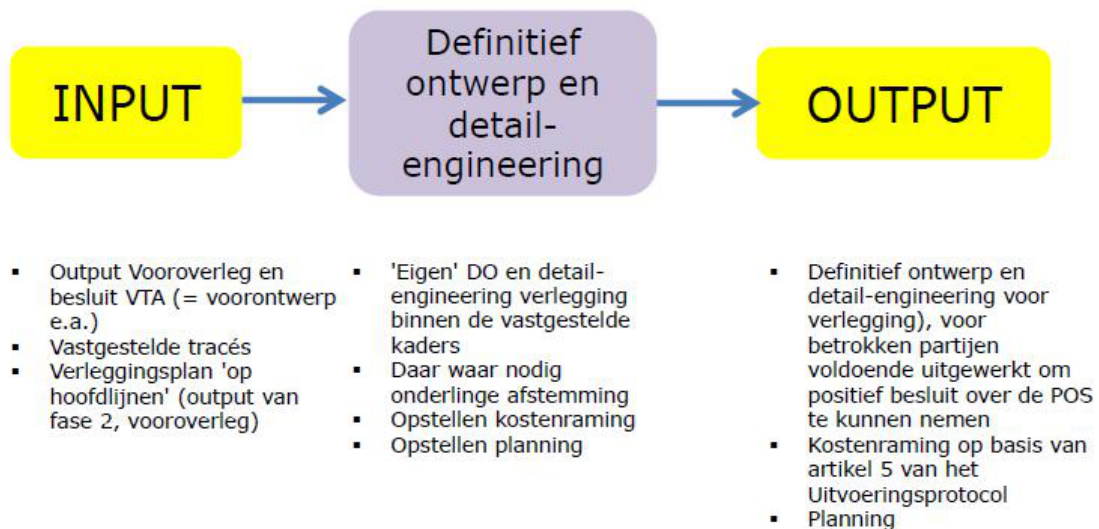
INPUT

Definitief ontwerp en detail-engineering

OUTPUT

- Output Vooroverleg en besluit VTA (= voorontwerp e.a.)
- Vastgestelde tracés
- Verleggingsplan 'op hoofdlijnen' (output van fase 2, vooroverleg)

- 'Eigen' DO en detail-engineering verlegging binnen de vastgestelde kaders
- Daar waar nodig onderlinge afstemming
- Opstellen kostenraming
- Opstellen planning

- Definitief ontwerp en detail-engineering voor verlegging), voor betrokken partijen voldoende uitgewerkt om positief besluit over de POS te kunnen nemen
- Kostenraming op basis van artikel 5 van het Uitvoeringsprotocol
- Planning